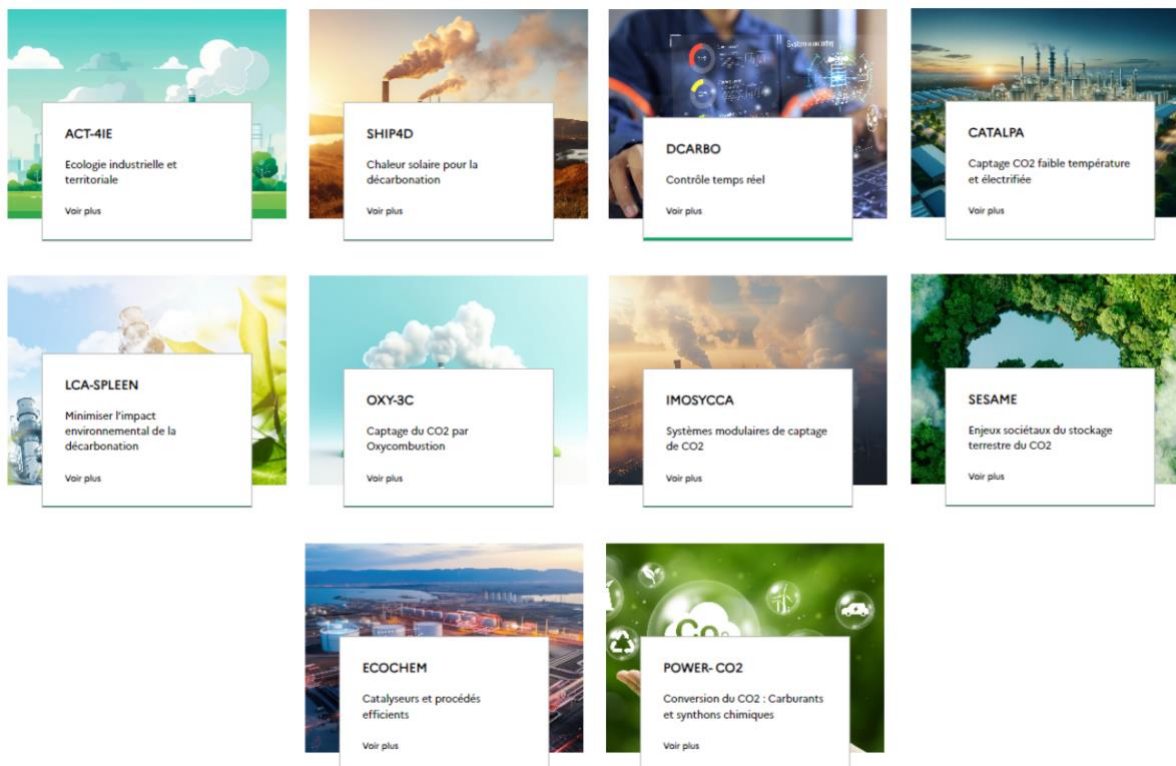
ACT-4IE

Ecologie industrielle et territoriale

Voir plus

SHIP4D

Chaleur solaire pour la décarbonation

Voir plus

DCARBO

Contrôle temps réel

Voir plus

CATALPA

Captage CO2 faible température et électrifiée

Voir plus

LCA-SPLEEN

Minimiser l'impact environnemental de la décarbonation

Voir plus

OXY-3C

Captage du CO2 par Oxycombustion

Voir plus

IMOSYCCA

Systèmes modulaires de captage de CO2

Voir plus

SESAME

Enjeux sociétaux du stockage terrestre du CO2

Voir plus

ECOCHEM

Catalyseurs et procédés efficients

Voir plus

POWER- CO2

Conversion du CO2 : Carburants et synthons chimiques

Voir plus